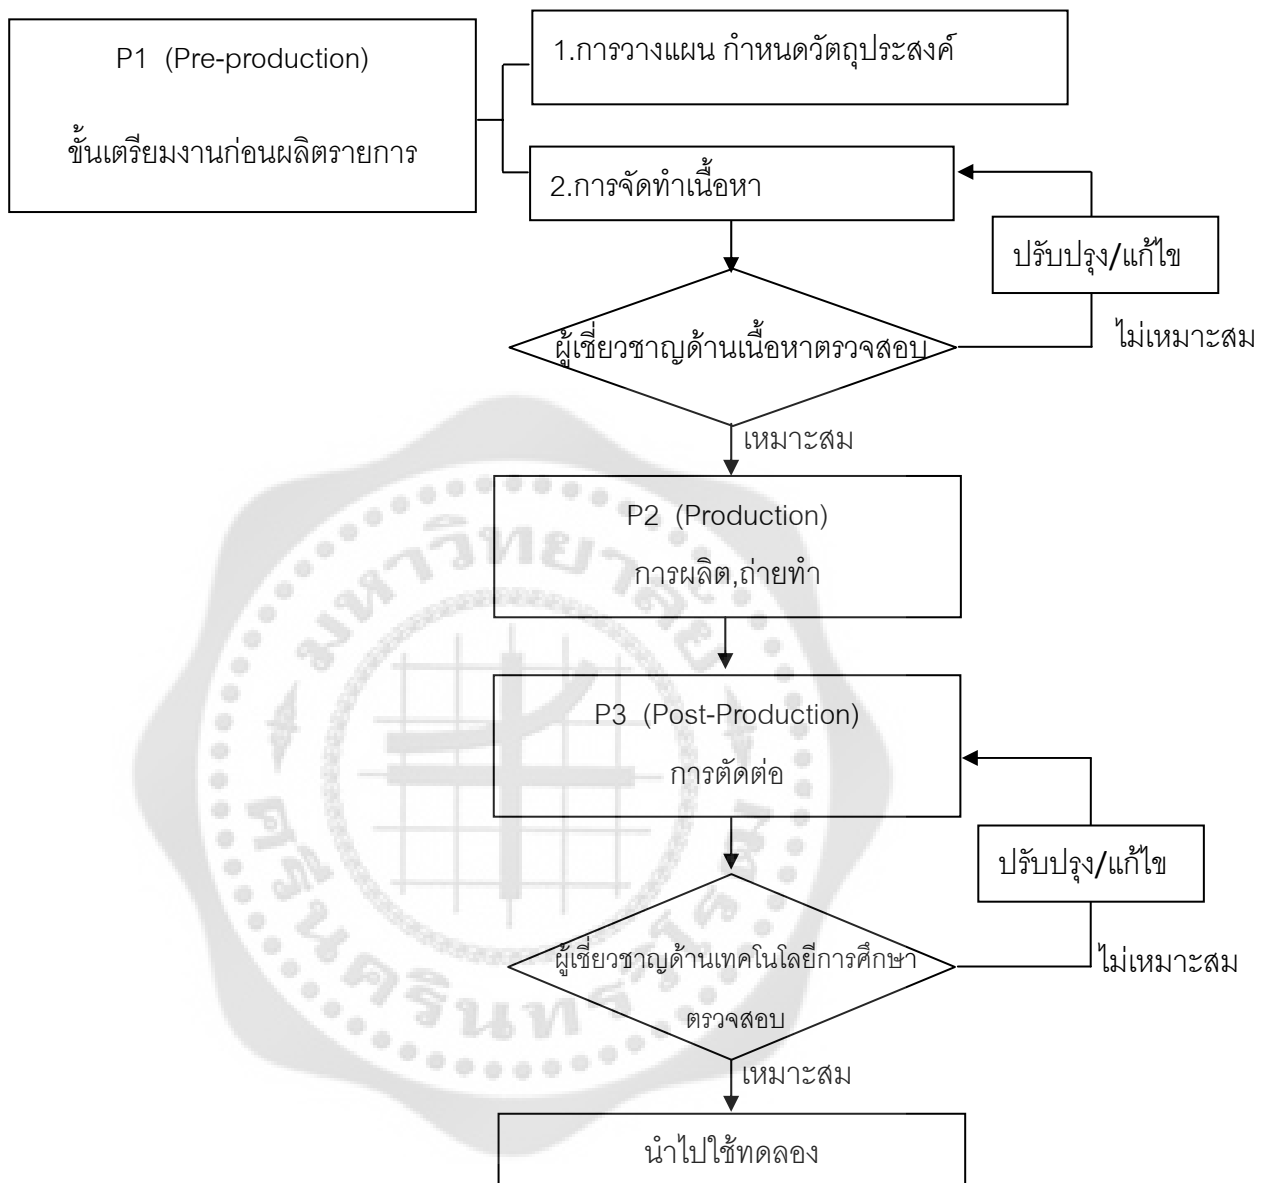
P1 (Pre-production)

ขั้นเตรียมงานก่อนผลิตรายการ

1.การวางแผน กำหนดวัตถุประสงค์

2.การจัดทำเนื้อหา

ปรับปรุง/แก้ไข

ผู้เชี่ยวชาญด้านเนื้อหาตรวจสอบ

ไม่เหมาะสม

เหมาะสม

P2 (Production)

การผลิต,ถ่ายทำ

P3 (Post-Production)

การตัดต่อ

ปรับปรุง/แก้ไข

ผู้เชี่ยวชาญด้านเทคโนโลยีการศึกษาตรวจสอบ

ไม่เหมาะสม

เหมาะสม

นำไปใช้ทดลอง

มหาวิทยาลัยศรีนครินทรวิโรฒ